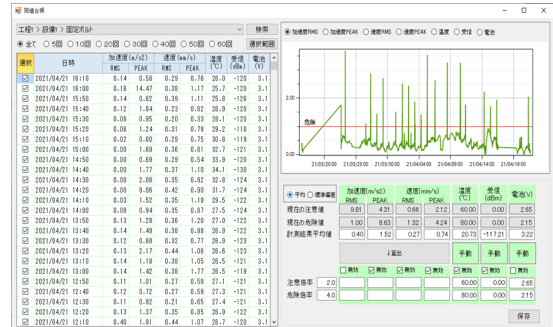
関係台帳

工程1 > 設備1 > 固定ボルト

検索

◉ 全て ○ 5回 ○ 10回 ○ 20回 ○ 30回 ○ 40回 ○ 50回 ○ 60回

選択範囲

| 選択 | 日時 | 加速度(m/s2) RMS | 加速度(m/s2) PEAK | 速度(mm/s) RMS | 速度(mm/s) PEAK | 温度(℃) | 受信(dBm) | 電池(V) |
|---|---|---|---|---|---|---|---|---|
| ☑ | 2021/04/21 16:10 | 0.14 | 0.58 | 0.28 | 0.78 | 26.0 | -120 | 3.1 |
| ☑ | 2021/04/21 16:00 | 0.16 | 14.47 | 0.38 | 1.17 | 25.7 | -120 | 3.1 |
| ☑ | 2021/04/21 15:50 | 0.14 | 0.62 | 0.39 | 1.11 | 25.8 | -120 | 3.1 |
| ☑ | 2021/04/21 15:40 | 0.12 | 1.64 | 0.23 | 0.82 | 26.9 | -120 | 3.1 |
| ☑ | 2021/04/21 15:30 | 0.08 | 0.95 | 0.20 | 0.33 | 28.1 | -120 | 3.1 |
| ☑ | 2021/04/21 15:20 | 0.08 | 1.24 | 0.31 | 0.78 | 29.2 | -118 | 3.1 |
| ☑ | 2021/04/21 15:10 | 0.02 | 0.80 | 0.29 | 0.75 | 30.8 | -118 | 3.1 |
| ☑ | 2021/04/21 15:00 | 0.09 | 1.89 | 0.36 | 0.81 | 32.7 | -121 | 3.1 |
| ☑ | 2021/04/21 14:50 | 0.09 | 0.69 | 0.29 | 0.54 | 33.9 | -120 | 3.1 |
| ☑ | 2021/04/21 14:40 | 0.09 | 1.77 | 0.37 | 1.10 | 34.1 | -130 | 3.1 |
| ☑ | 2021/04/21 14:30 | 0.09 | 2.08 | 0.35 | 0.92 | 32.0 | -124 | 3.1 |
| ☑ | 2021/04/21 14:20 | 0.09 | 0.98 | 0.42 | 0.90 | 31.7 | -124 | 3.1 |
| ☑ | 2021/04/21 14:10 | 0.03 | 1.52 | 0.35 | 1.19 | 29.5 | -122 | 3.1 |
| ☑ | 2021/04/21 14:00 | 0.08 | 0.84 | 0.35 | 0.87 | 27.5 | -124 | 3.1 |
| ☑ | 2021/04/21 13:50 | 0.13 | 1.28 | 0.36 | 1.20 | 27.0 | -122 | 3.1 |
| ☑ | 2021/04/21 13:40 | 0.14 | 1.49 | 0.38 | 0.98 | 26.9 | -122 | 3.1 |
| ☑ | 2021/04/21 13:30 | 0.12 | 0.60 | 0.32 | 0.77 | 26.9 | -123 | 3.1 |
| ☑ | 2021/04/21 13:20 | 0.13 | 2.17 | 0.44 | 1.06 | 26.6 | -123 | 3.1 |
| ☑ | 2021/04/21 13:10 | 0.14 | 1.18 | 0.38 | 1.05 | 26.5 | -121 | 3.1 |
| ☑ | 2021/04/21 13:00 | 0.14 | 1.42 | 0.38 | 1.77 | 26.5 | -119 | 3.1 |
| ☑ | 2021/04/21 12:50 | 0.11 | 1.01 | 0.27 | 0.59 | 27.1 | -121 | 3.1 |
| ☑ | 2021/04/21 12:40 | 0.12 | 0.72 | 0.27 | 0.59 | 27.3 | -121 | 3.1 |
| ☑ | 2021/04/21 12:30 | 0.11 | 0.92 | 0.21 | 0.65 | 27.4 | -121 | 3.1 |
| ☑ | 2021/04/21 12:20 | 0.13 | 1.37 | 0.35 | 0.85 | 26.9 | -122 | 3.1 |
| ☑ | 2021/04/21 12:10 | 0.40 | 1.81 | 0.44 | 1.07 | 26.7 | -120 | 3.1 |

◉ 加速度RMS ○ 加速度PEAK ○ 速度RMS ○ 速度PEAK ○ 温度 ○ 受信 ○ 電池

2.00
危険
1.00
0.00
21/03/20:00 21/03/25:00 21/03/30:00 21/04/04:00 21/04/09:00 21/04/14:00 21/04/19:00

◉ 平均 ○ 標準偏差

| | 加速度(m/s2) RMS | 加速度(m/s2) PEAK | 速度(mm/s) RMS | 速度(mm/s) PEAK | 温度(℃) | 受信(dBm) | 電池(V) |
|---|---|---|---|---|---|---|---|
| 現在の注意値 | 9.81 | 4.31 | 0.66 | 2.12 | 60.00 | 0.00 | 2.65 |
| 現在の危険値 | 1.00 | 8.63 | 1.32 | 4.24 | 80.00 | 0.00 | 2.15 |
| 計測結果平均値 | 0.40 | 1.52 | 0.27 | 0.74 | 20.73 | -117.21 | 3.22 |

↓算出

手動 手動 手動

| | | ☐ 無効 | ☑ 無効 | ☑ 無効 | ☑ 無効 | ☑ 無効 | ☐ 無効 | ☐ 無効 |
|---|---|---|---|---|---|---|---|---|
| 注意倍率 | 2.0 | | | | | 60.00 | 0.00 | 2.65 |
| 危険倍率 | 4.0 | | | | | 80.00 | 0.00 | 2.15 |

保存